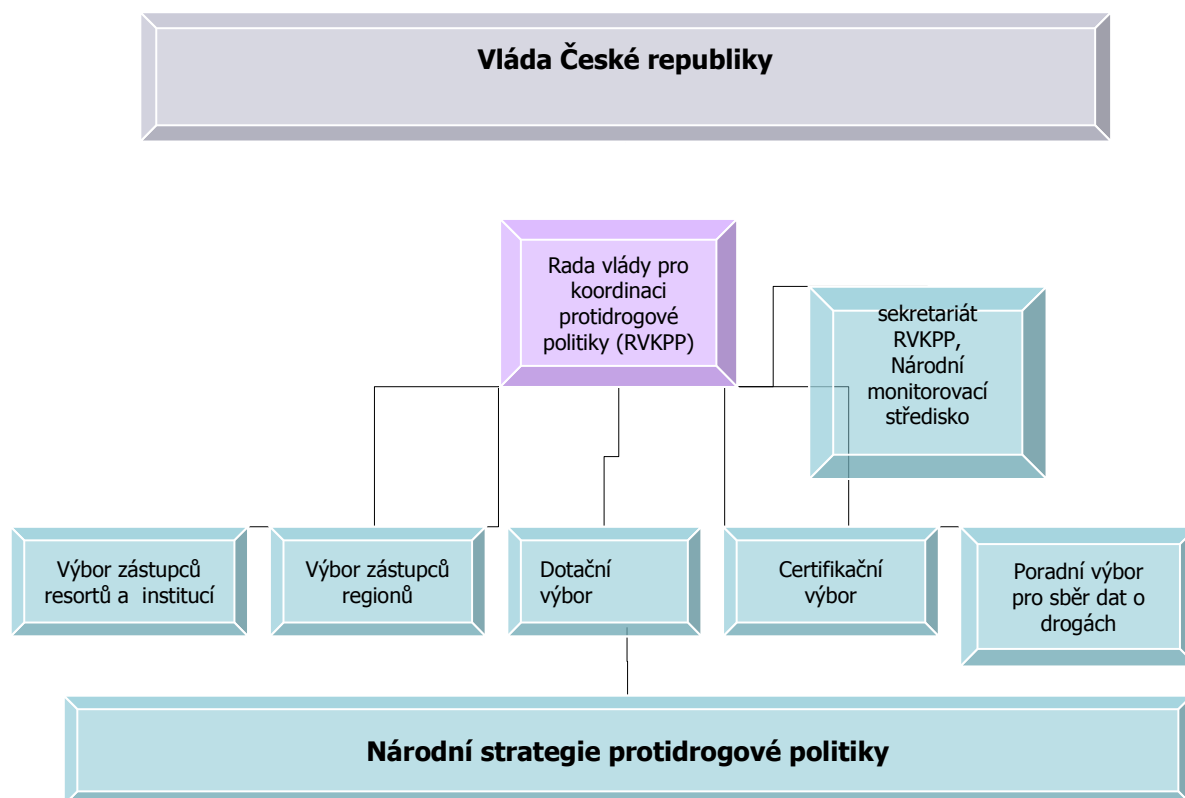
Vláda České republiky

Rada vlády pro koordinaci protidrogové politiky (RVKPP)

sekretariát RVKPP, Národní monitorovací středisko

Výbor zástupců resortů a institucí

Výbor zástupců regionů

Dotační výbor

Certifikační výbor

Poradní výbor pro sběr dat o drogách

Národní strategie protidrogové politiky